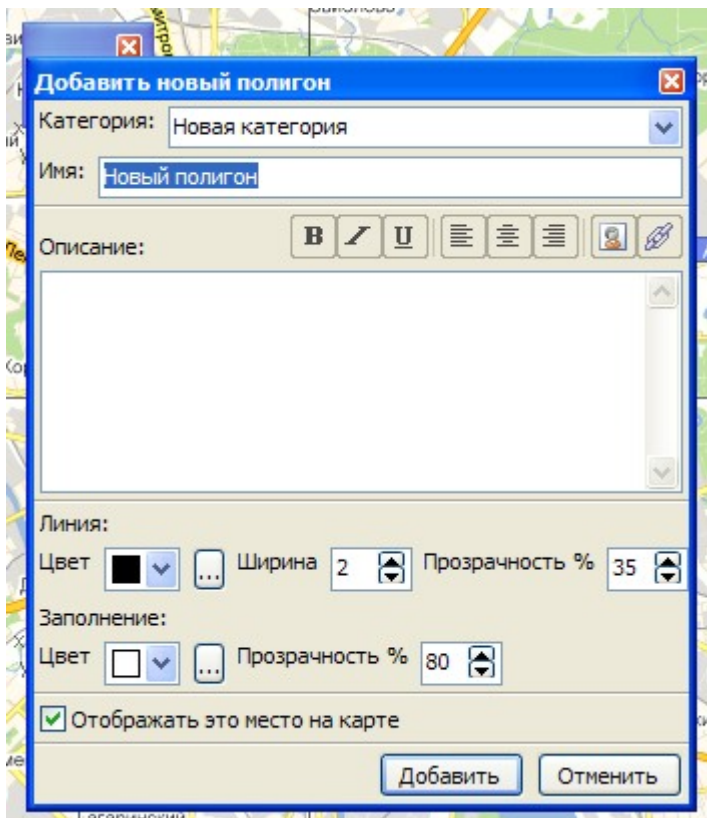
Добавить новый полигон

Категория: Новая категория

Имя: Новый полигон

Описание:

B I U

Линия:

Цвет ... Ширина 2 Прозрачность % 35

Заполнение:

Цвет ... Прозрачность % 80

Отображать это место на карте

Добавить Отменить